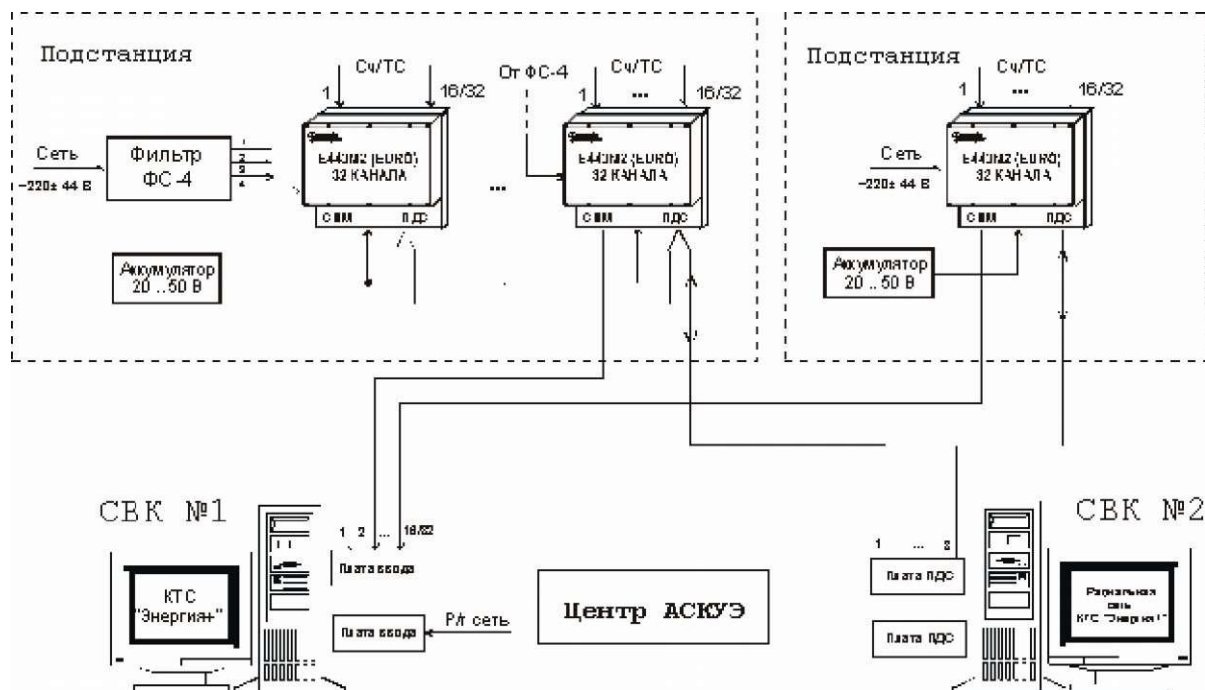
Подстанция

Сч/ТС

1

16/32

Сеть

~220± 44 В

Фильтр ФС-4

1
2
3
4

Е443М2 (EURO) 32 КАНАЛА

СВМ

ПДС

Аккумулятор 20 .. 50 В

От ФС-4

Сч/ТС

1 ...

16/32

Е443М2 (EURO) 32 КАНАЛА

СВМ

ПДС

...

Подстанция

Сч/ТС

1 ...

16/32

Сеть

~220± 44 В

Е443М2 (EURO) 32 КАНАЛА

СВМ

ПДС

Аккумулятор 20 .. 50 В

СВК №1

КТС "Энергия+"

1 2 ... 16/32

Плата ввода

Плата ввода

Р/г сеть

Центр АСКУЭ

СВК №2

1 ... 8

Плата ПДС

Плата ПДС

Радиальная сеть КТС "Энергия+"